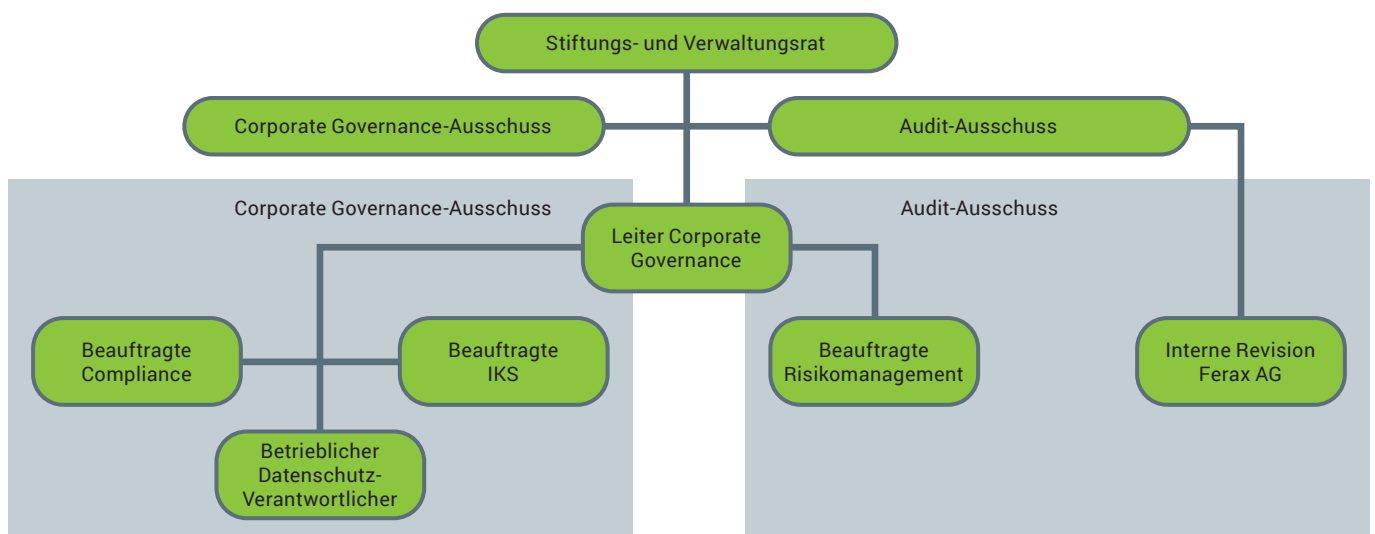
Stiftungs- und Verwaltungsrat

Corporate Governance-Ausschuss

Audit-Ausschuss

Corporate Governance-Ausschuss

Leiter Corporate Governance

Audit-Ausschuss

Beauftragte Compliance

Beauftragte IKS

Betrieblicher Datenschutz-Verantwortlicher

Beauftragte Risikomanagement

Interne Revision Ferax AG